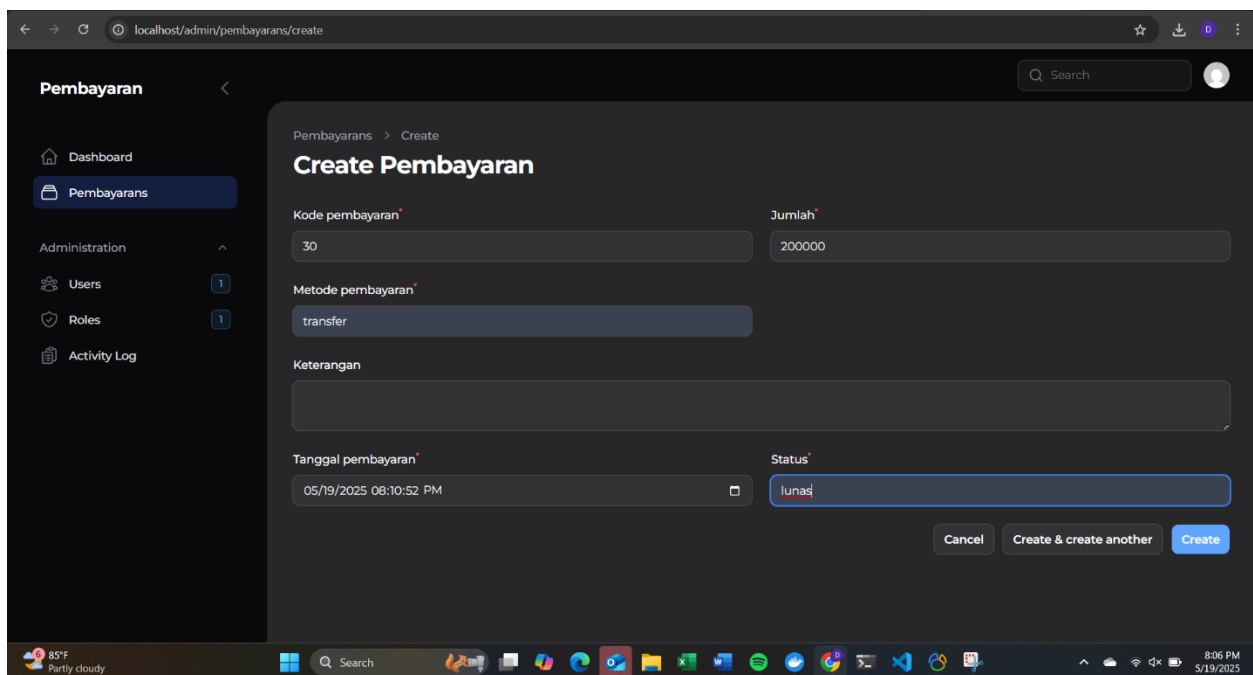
localhost/admin/pembayarans/create

D

Pembayaran

Search

Dashboard

Pembayarans

Administration

Users 1

Roles 1

Activity Log

Pembayarans > Create

Create Pembayaran

Kode pembayaran*

30

Jumlah*

200000

Metode pembayaran*

transfer

Keterangan

Tanggal pembayaran*

05/19/2025 08:10:52 PM

Status*

lunas

Cancel

Create & create another

Create

85°F
Partly cloudy

Search

8:06 PM
5/19/2025